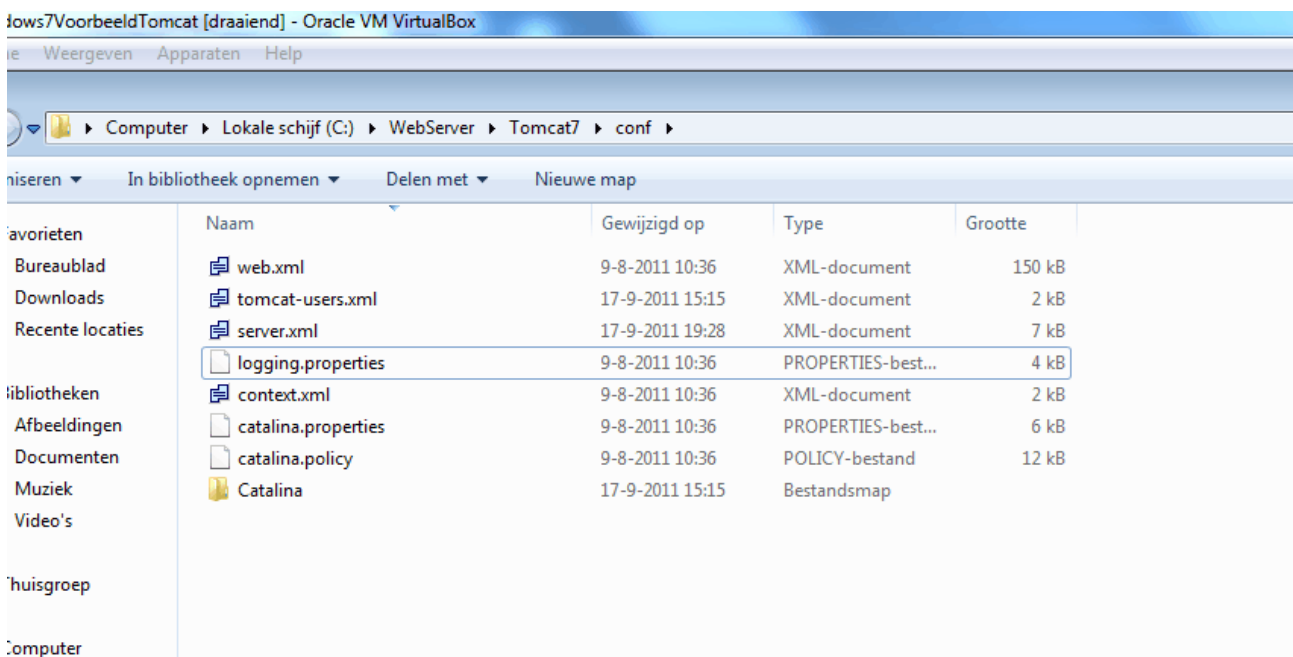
dows7VoorbeeldTomcat [draaiend] - Oracle VM VirtualBox

ie Weergeven Apparaten Help

Computer ▸ Lokale schijf (C:) ▸ WebServer ▸ Tomcat7 ▸ conf ▸

niseren ▾ In bibliotheek opnemen ▾ Delen met ▾ Nieuwe map

avorieten
Bureaublad
Downloads
Recente locaties

Bibliotheken
Afbeeldingen
Documenten
Muziek
Video's

Thuisgroep

Computer

| Naam | Gewijzigd op | Type | Grootte |
|---|---|---|---|
| web.xml | 9-8-2011 10:36 | XML-document | 150 kB |
| tomcat-users.xml | 17-9-2011 15:15 | XML-document | 2 kB |
| server.xml | 17-9-2011 19:28 | XML-document | 7 kB |
| logging.properties | 9-8-2011 10:36 | PROPERTIES-best... | 4 kB |
| context.xml | 9-8-2011 10:36 | XML-document | 2 kB |
| catalina.properties | 9-8-2011 10:36 | PROPERTIES-best... | 6 kB |
| catalina.policy | 9-8-2011 10:36 | POLICY-bestand | 12 kB |
| Catalina | 17-9-2011 15:15 | Bestandsmap | |